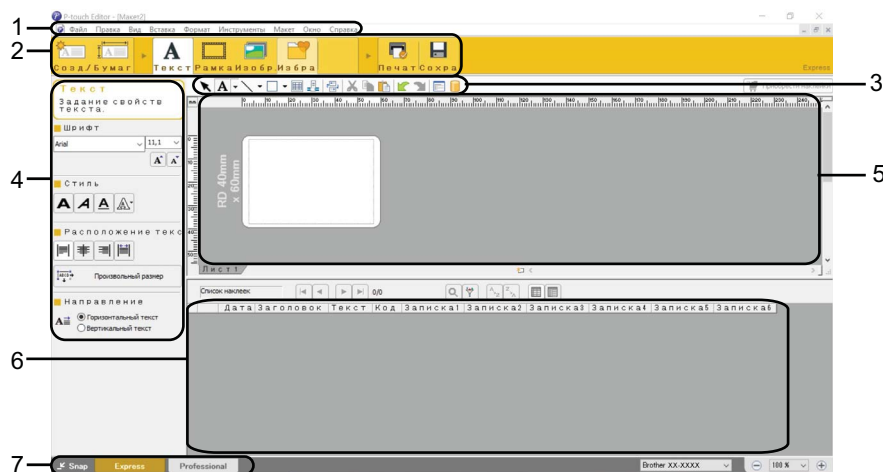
P-touch Editor - [Макет2]

Файл Правка Вид Вставка Формат Инструменты Макет Окно Справка

Созд./Бумаг Текст Рамка Изобр Избра Печат Сохра

Express

Текст
Задание свойств текста.

Шрифт
Arial 11,1

Стиль

Расположение текс

Произвольный размер

Направление
Горизонтальный текст
Вертикальный текст

RD 40mm x 60mm

Лист 1

Список наклеек: 0/0

| | Дата | Заголовок | Текст | Код | Записка1 | Записка2 | Записка3 | Записка4 | Записка5 | Записка6 |
|---|---|---|---|---|---|---|---|---|---|---|

Snap Express Professional

Brother XX-XXXX 100 %

1
2
3
4
5
6
7